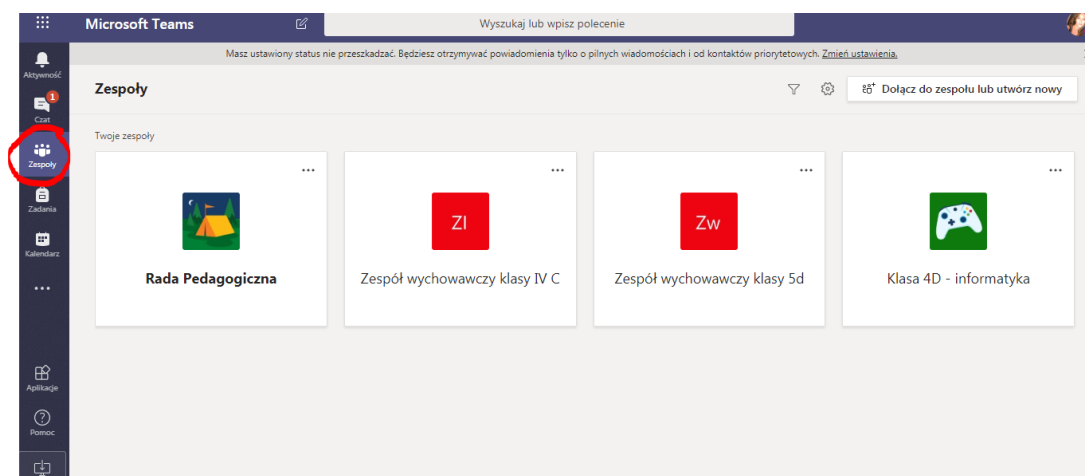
Microsoft Teams

Wyszukaj lub wpisz polecenie

Masz ustawiony status nie przeszkadzać. Będziesz otrzymywać powiadomienia tylko o pilnych wiadomościach i od kontaktów priorytetowych. Zmień ustawienia.

Aktywność

1
Czat

Zespoły

Zadania

Kalendarz

...

Aplikacje

Pomoc

Zespoły

Dołącz do zespołu lub utwórz nowy

Twoje zespoły

...
Rada Pedagogiczna

...
ZI
Zespół wychowawczy klasy IV C

...
Zw
Zespół wychowawczy klasy 5d

...
Klasa 4D - informatyka